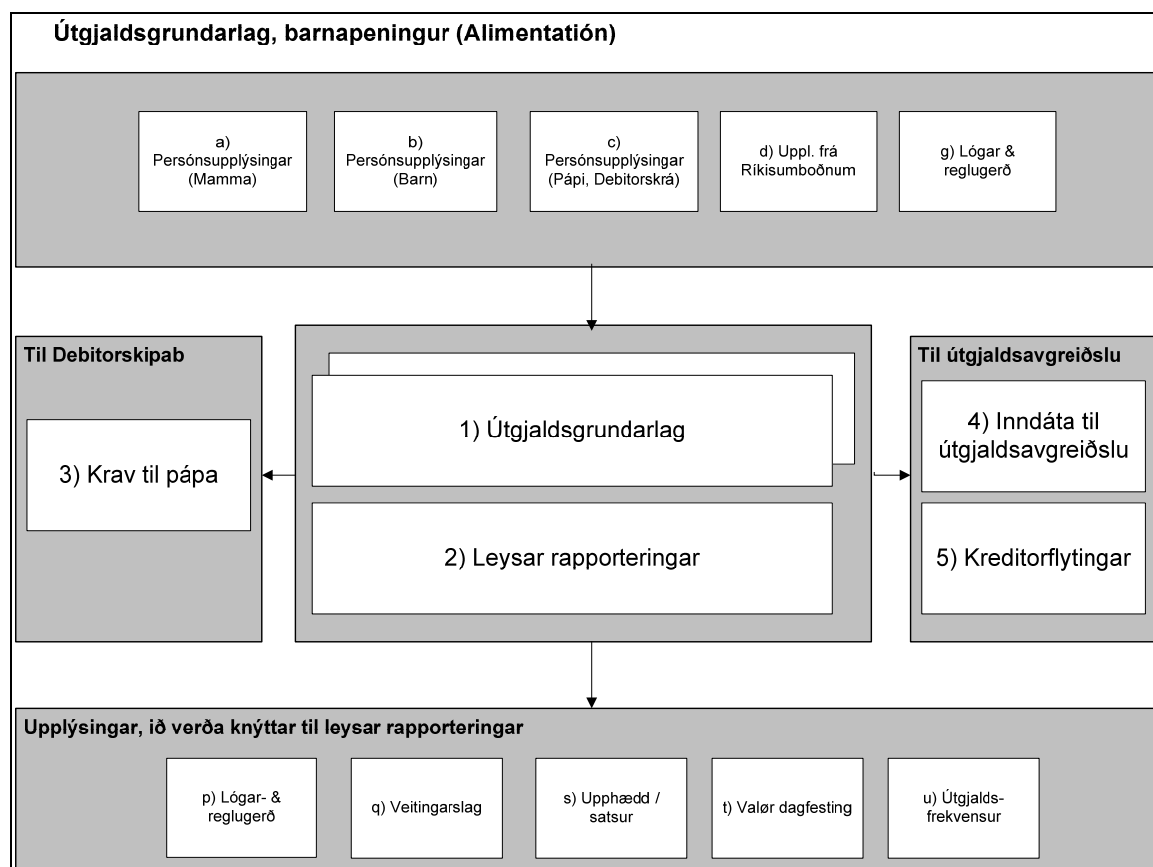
Útgjaldsgrundarlag, barnapeningur (Alimentatión)

a) Persónsupplýsingar (Mamma)

b) Persónsupplýsingar (Barn)

c) Persónsupplýsingar (Pápi, Debitorskrá)

d) Uppl. frá Ríkisumboðnum

g) Lógar & reglugerð

Til Debitorskipab

3) Krav til pápa

1) Útgjaldsgrundarlag

2) Leysar rapporteringar

Til útgjaldsavgreiðslu

4) Inndáta til útgjaldsavgreiðslu

5) Kreditorflytingar

Upplýsingar, ið verða knýttar til leysar rapporteringar

p) Lógar- & reglugerð

q) Veitingarslag

s) Upphædd / satsur

t) Valør dagfesting

u) Útgjalds-frekvensur